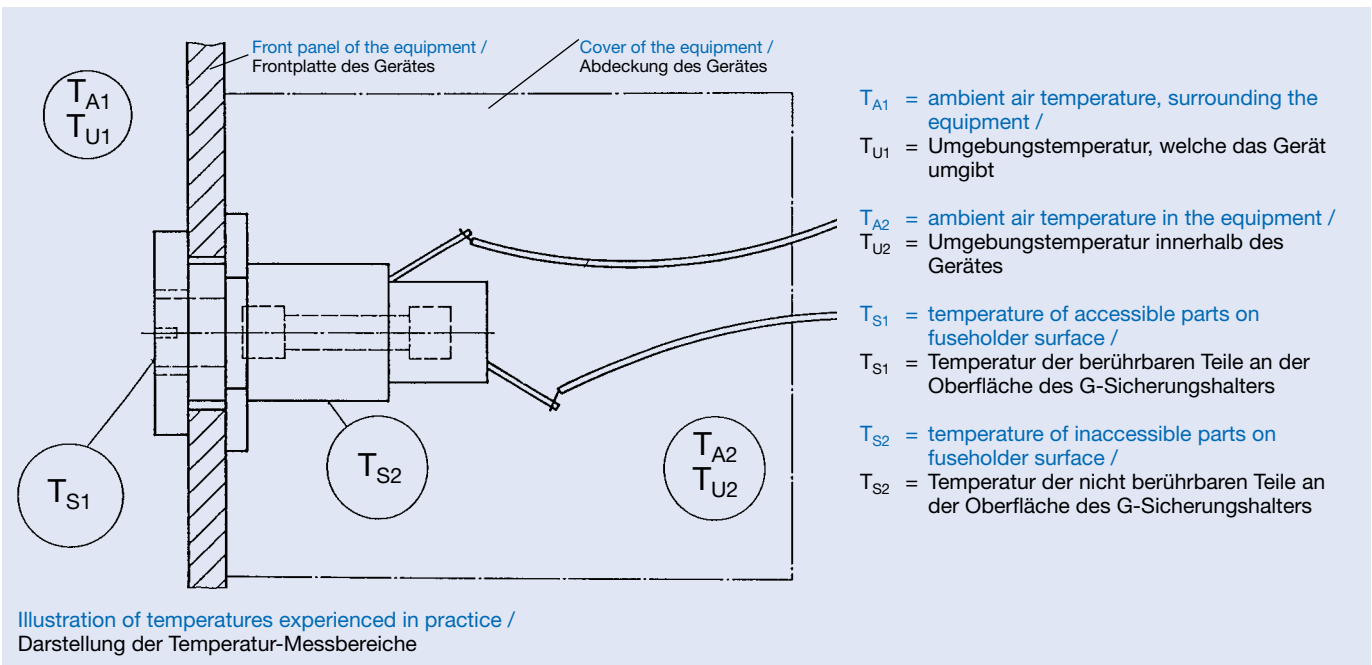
Front panel of the equipment /
Frontplatte des Gerätes

Cover of the equipment /
Abdeckung des Gerätes

$T_{A1}$
$T_{U1}$

$T_{S1}$

$T_{S2}$

$T_{A2}$
$T_{U2}$

$T_{A1}$ = ambient air temperature, surrounding the equipment /
$T_{U1}$ = Umgebungstemperatur, welche das Gerät umgibt

$T_{A2}$ = ambient air temperature in the equipment /
$T_{U2}$ = Umgebungstemperatur innerhalb des Gerätes

$T_{S1}$ = temperature of accessible parts on fuseholder surface /
$T_{S1}$ = Temperatur der berührbaren Teile an der Oberfläche des G-Sicherungshalters

$T_{S2}$ = temperature of inaccessible parts on fuseholder surface /
$T_{S2}$ = Temperatur der nicht berührbaren Teile an der Oberfläche des G-Sicherungshalters

Illustration of temperatures experienced in practice /
Darstellung der Temperatur-Messbereiche